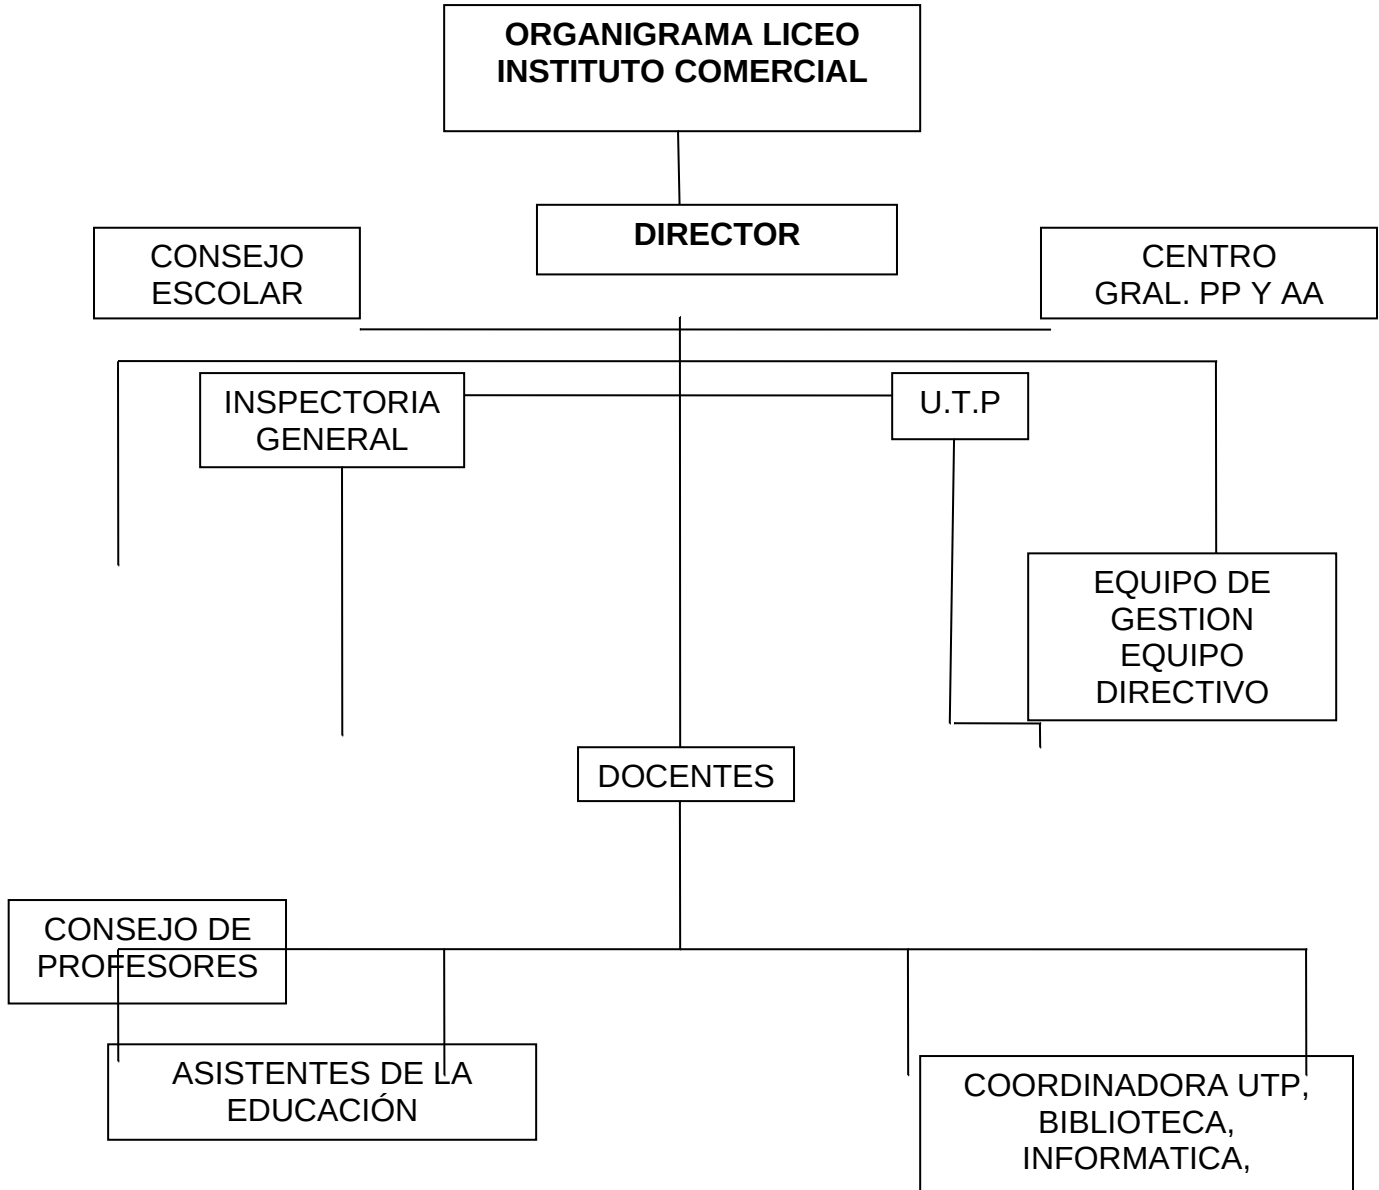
ORGANIGRAMA LICEO INSTITUTO COMERCIAL

DIRECTOR

CONSEJO ESCOLAR

CENTRO GRAL. PP Y AA

INSPECTORIA GENERAL

U.T.P

EQUIPO DE GESTION EQUIPO DIRECTIVO

DOCENTES

CONSEJO DE PROFESORES

ASISTENTES DE LA EDUCACIÓN

COORDINADORA UTP, BIBLIOTECA, INFORMATICA,